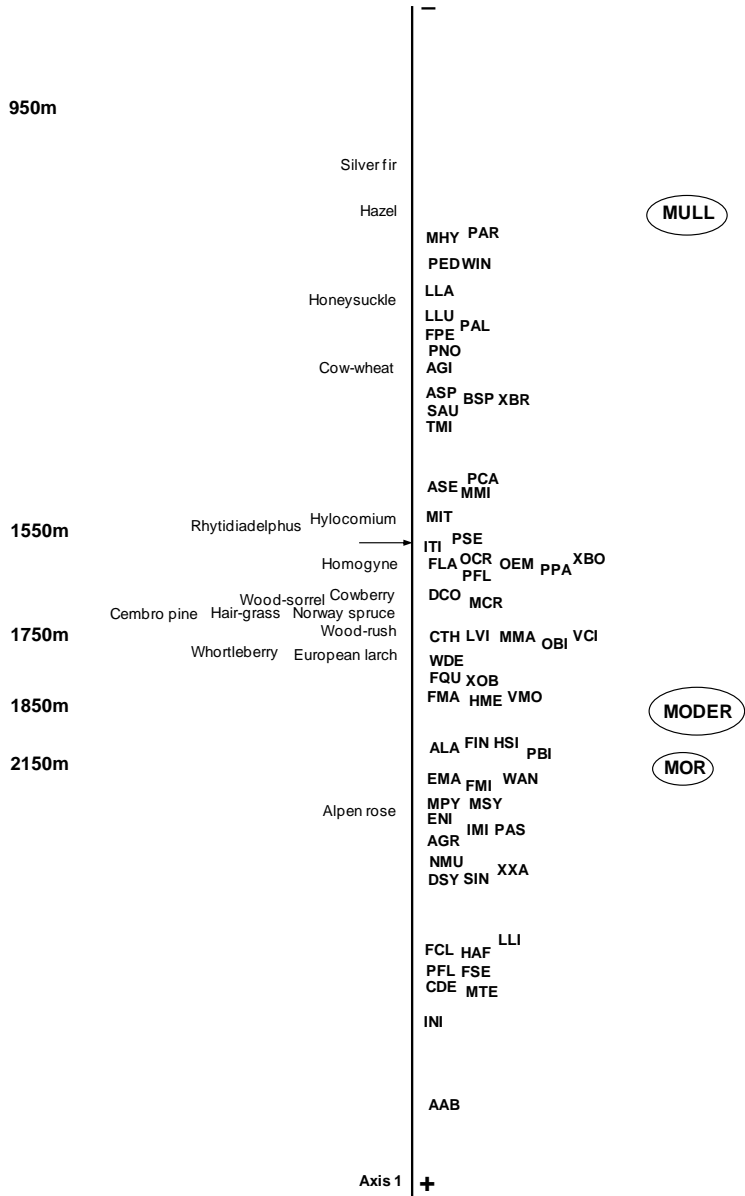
–

950m

Silver fir

Hazel

MULL

MHY PAR

PEDWIN

Honeysuckle

LLA

LLU PAL
FPE
PNO
Cow-wheat
AGI

ASP BSP XBR
SAU
TMI

ASE PCA MMI

1550m
Rhytidiadelphus Hylocomium
MIT

ITI PSE
Homogyne
FLA OCR PFL OEM PPA XBO

Wood-sorrel Cowberry
Cembro pine Hair-grass Norway spruce
DCO MCR

1750m
Wood-rush
CTH LVI MMA OBI VCI

Whortleberry European larch
WDE
FQU XOB

1850m
FMA HME VMO

MODER

2150m
ALA FIN HSI PBI

MOR

EMA FMI WAN

Alpen rose
MPY MSY
ENI
AGR IMI PAS

NMU
DSY SIN XXA

FCL HAF LLI
PFL FSE
CDE MTE

INI

AAB

Axis 1
+